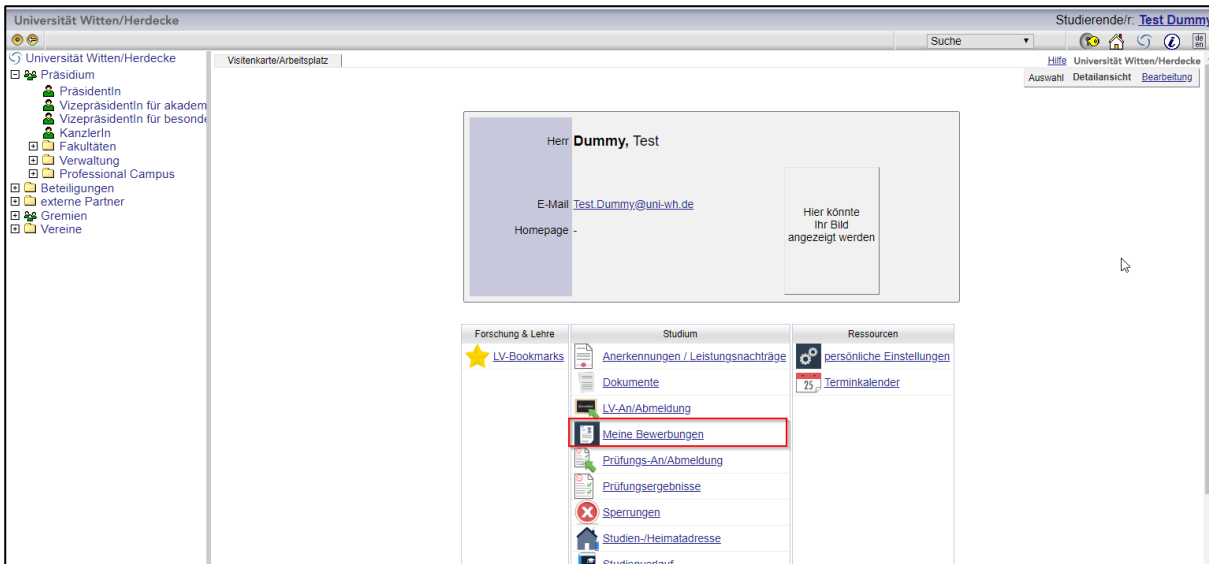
Universität Witten/Herdecke

Studierende/r: Test Dummy

Suche

Universität Witten/Herdecke
Präsidium
PräsidentIn
VizepräsidentIn für akadem
VizepräsidentIn für besond
KanzlerIn
Fakultäten
Verwaltung
Professional Campus
Beteiligungen
externe Partner
Gremien
Vereine

Visitenkarte/Arbeitsplatz

Hilfe Universität Witten/Herdecke
Auswahl Detailansicht Bearbeitung

Herr Dummy, Test

E-Mail Test.Dummy@uni-wh.de
Homepage -

Hier könnte Ihr Bild angezeigt werden

| Forschung & Lehre | Studium | Ressourcen |
|---|---|---|
| LV-Bookmarks | Anerkennungen / Leistungsnachträge | persönliche Einstellungen |
| | Dokumente | Terminkalender |
| | LV-An/Abmeldung | |
| | Meine Bewerbungen | |
| | Prüfungs-An/Abmeldung | |
| | Prüfungsergebnisse | |
| | Sperrungen | |
| | Studien-/Heimatadresse | |
| | Studienverlauf | |

25